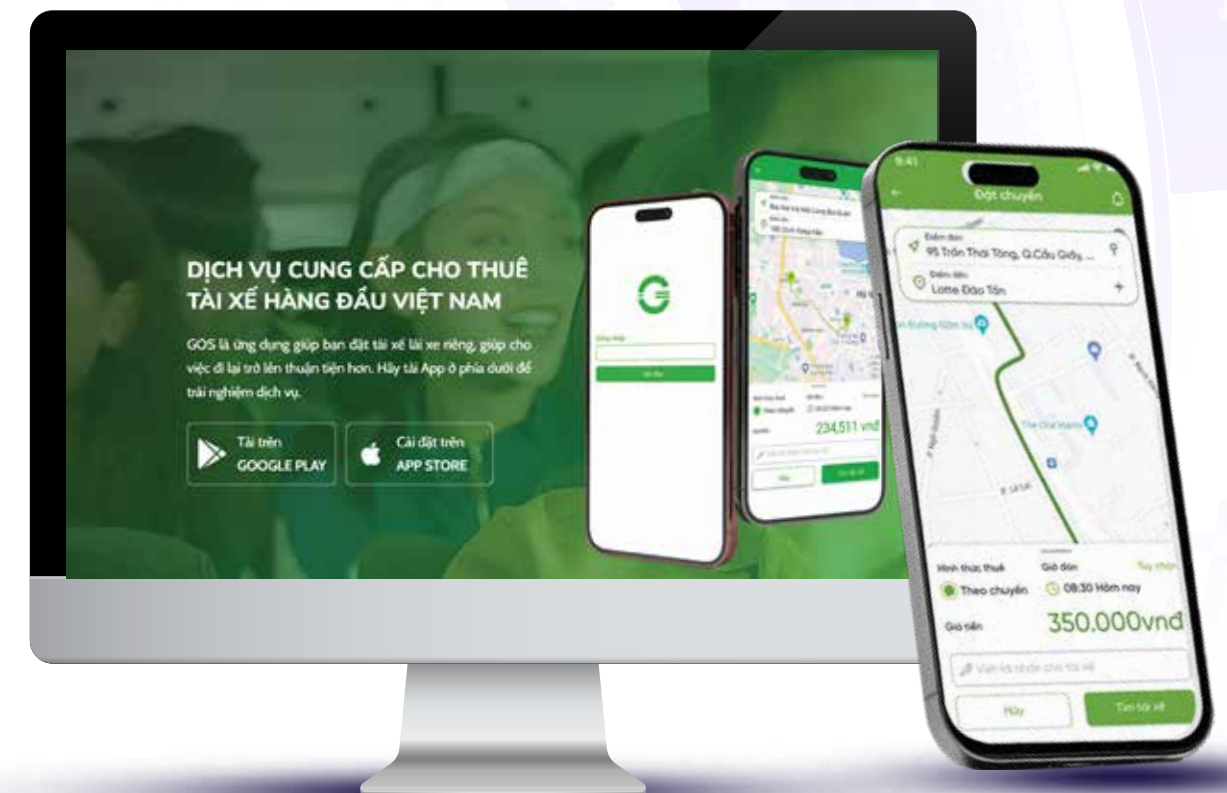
DỊCH VỤ CUNG CẤP CHO THUÊ TÀI XẾ HÀNG ĐẦU VIỆT NAM

GOS là ứng dụng giúp bạn đặt tài xế lái xe riêng, giúp cho việc đi lại trở lên thuận tiện hơn. Hãy tải App ở phía dưới để trải nghiệm dịch vụ.

Tải trên
GOOGLE PLAY

Cài đặt trên
APP STORE

G

234,511 vnđ

9:41

Đặt chuyến

Điểm đón
95 Trần Thái Tông, Q.Cầu Giấy, ...

Điểm đến
Lotte Đào Tấn

Hình thức thuê
Theo chuyến

Giờ đón
08:30 Hôm nay

Tùy chọn

Giá tiền
350,000vnđ

Viết lời nhắn cho tài xế

Hủy

Tìm tài xế